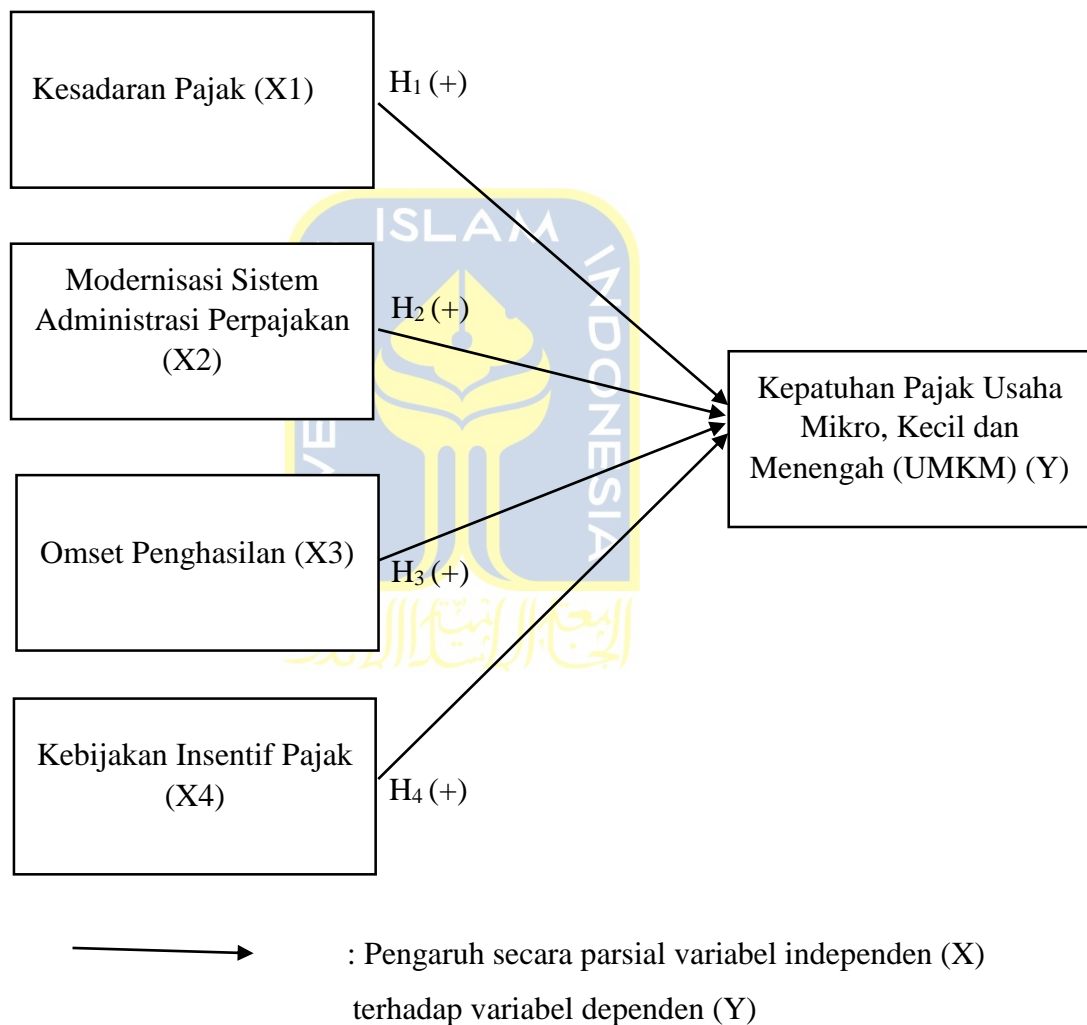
Kesadaran Pajak (X1)

$H_1$ (+)

Modernisasi Sistem Administrasi Perpajakan (X2)

$H_2$ (+)

Kepatuhan Pajak Usaha Mikro, Kecil dan Menengah (UMKM) (Y)

Omset Penghasilan (X3)

$H_3$ (+)

Kebijakan Insentif Pajak (X4)

$H_4$ (+)

ISLAM INDONESIA

: Pengaruh secara parsial variabel independen (X) terhadap variabel dependen (Y)